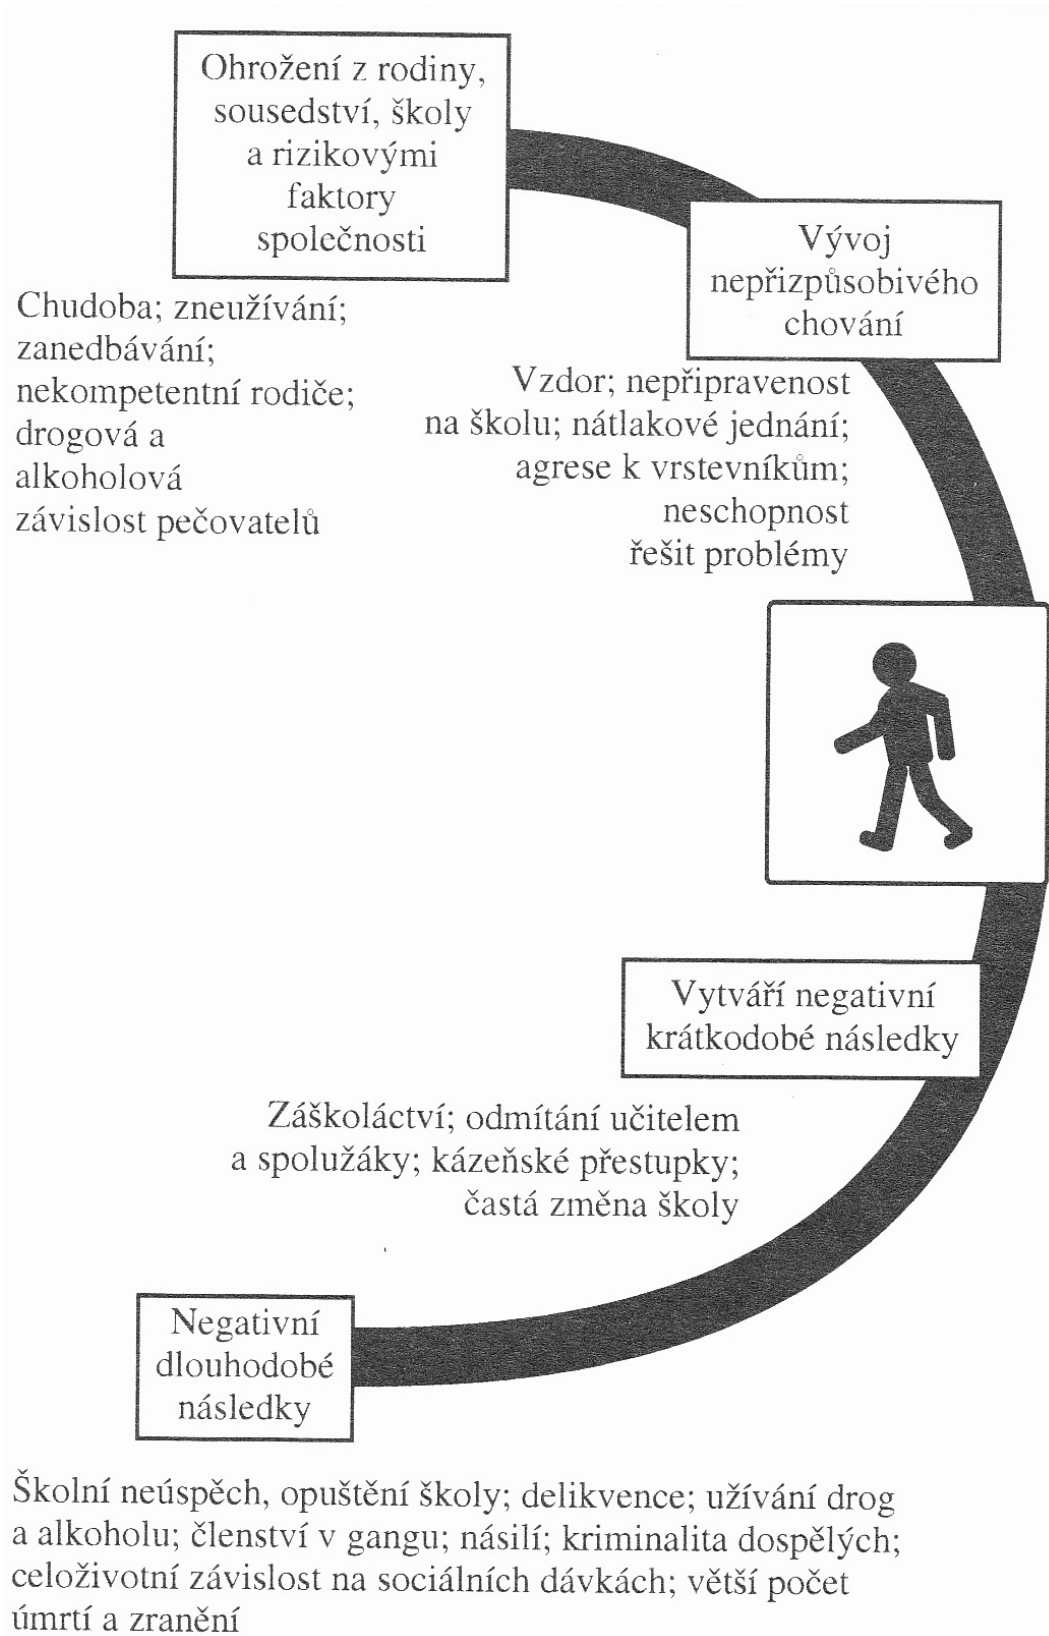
Ohrožení z rodiny, sousedství, školy a rizikovými faktory společnosti

Chudoba; zneužívání; zanedbávání; nekompetentní rodiče; drogová a alkoholová závislost pečovatelů

Vývoj nepřizpůsobivého chování

Vzdor; nepřipravenost na školu; nátlakové jednání; agrese k vrstevníkům; neschopnost řešit problémy

Vytváří negativní krátkodobé následky

Záškoláctví; odmítání učitelem a spolužáky; kázeňské přestupky; častá změna školy

Negativní dlouhodobé následky

Školní neúspěch, opuštění školy; delikvence; užívání drog a alkoholu; členství v gangu; násilí; kriminalita dospělých; celoživotní závislost na sociálních dávkách; větší počet úmrtí a zranění